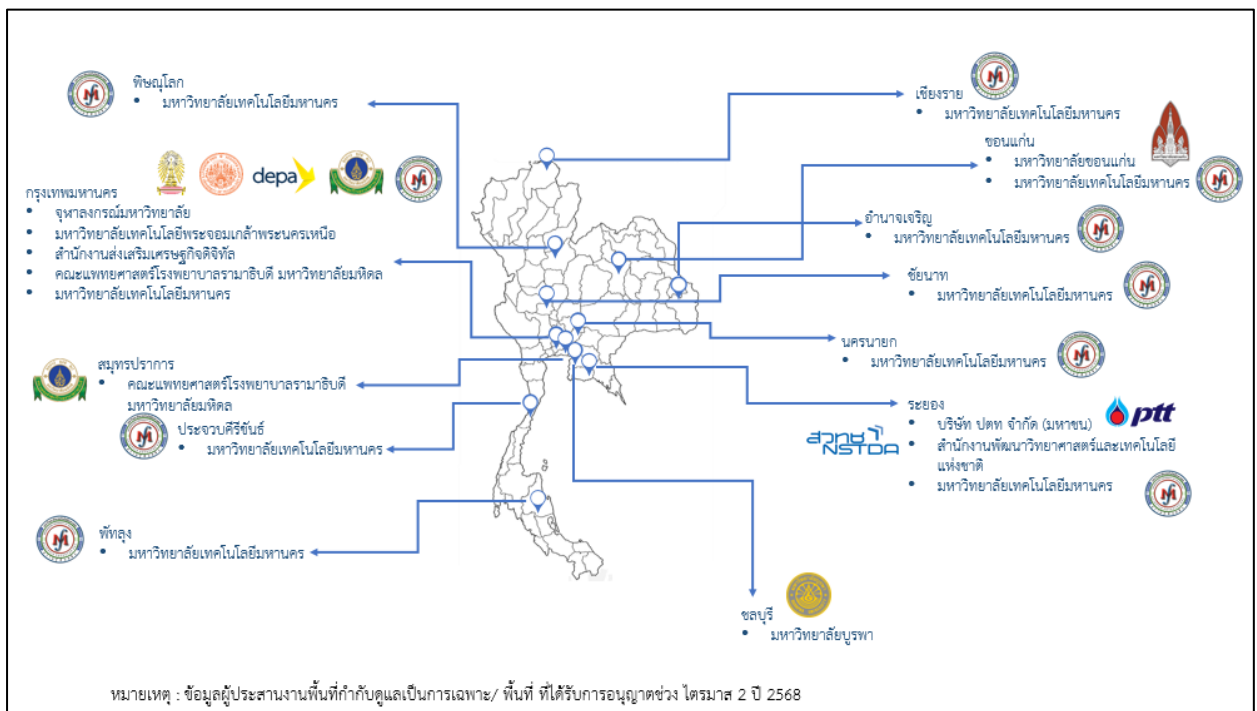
พิษณุโลก
• มหาวิทยาลัยเทคโนโลยีมหานคร

depa

กรุงเทพมหานคร
• จุฬาลงกรณ์มหาวิทยาลัย
• มหาวิทยาลัยเทคโนโลยีพระจอมเกล้าพระนครเหนือ
• สำนักงานส่งเสริมเศรษฐกิจดิจิทัล
• คณะแพทยศาสตร์โรงพยาบาลรามาธิบดี มหาวิทยาลัยมหิดล
• มหาวิทยาลัยเทคโนโลยีมหานคร

สมุทรปราการ
• คณะแพทยศาสตร์โรงพยาบาลรามาธิบดี มหาวิทยาลัยมหิดล

ประจวบคีรีขันธ์
• มหาวิทยาลัยเทคโนโลยีมหานคร

พัทลุง
• มหาวิทยาลัยเทคโนโลยีมหานคร

เชียงราย
• มหาวิทยาลัยเทคโนโลยีมหานคร

ขอนแก่น
• มหาวิทยาลัยขอนแก่น
• มหาวิทยาลัยเทคโนโลยีมหานคร

อำนาจเจริญ
• มหาวิทยาลัยเทคโนโลยีมหานคร

ชัยนาท
• มหาวิทยาลัยเทคโนโลยีมหานคร

นครนายก
• มหาวิทยาลัยเทคโนโลยีมหานคร

ระยอง
• บริษัท ปตท จำกัด (มหาชน)
• สำนักงานพัฒนาวิทยาศาสตร์และเทคโนโลยีแห่งชาติ
• มหาวิทยาลัยเทคโนโลยีมหานคร

ptt
สวทช NSTDA

ชลบุรี
• มหาวิทยาลัยบูรพา

หมายเหตุ : ข้อมูลผู้ประสานงานพื้นที่กำกับดูแลเป็นการเฉพาะ/ พื้นที่ ที่ได้รับการอนุญาตช่วง ไตรมาส 2 ปี 2568